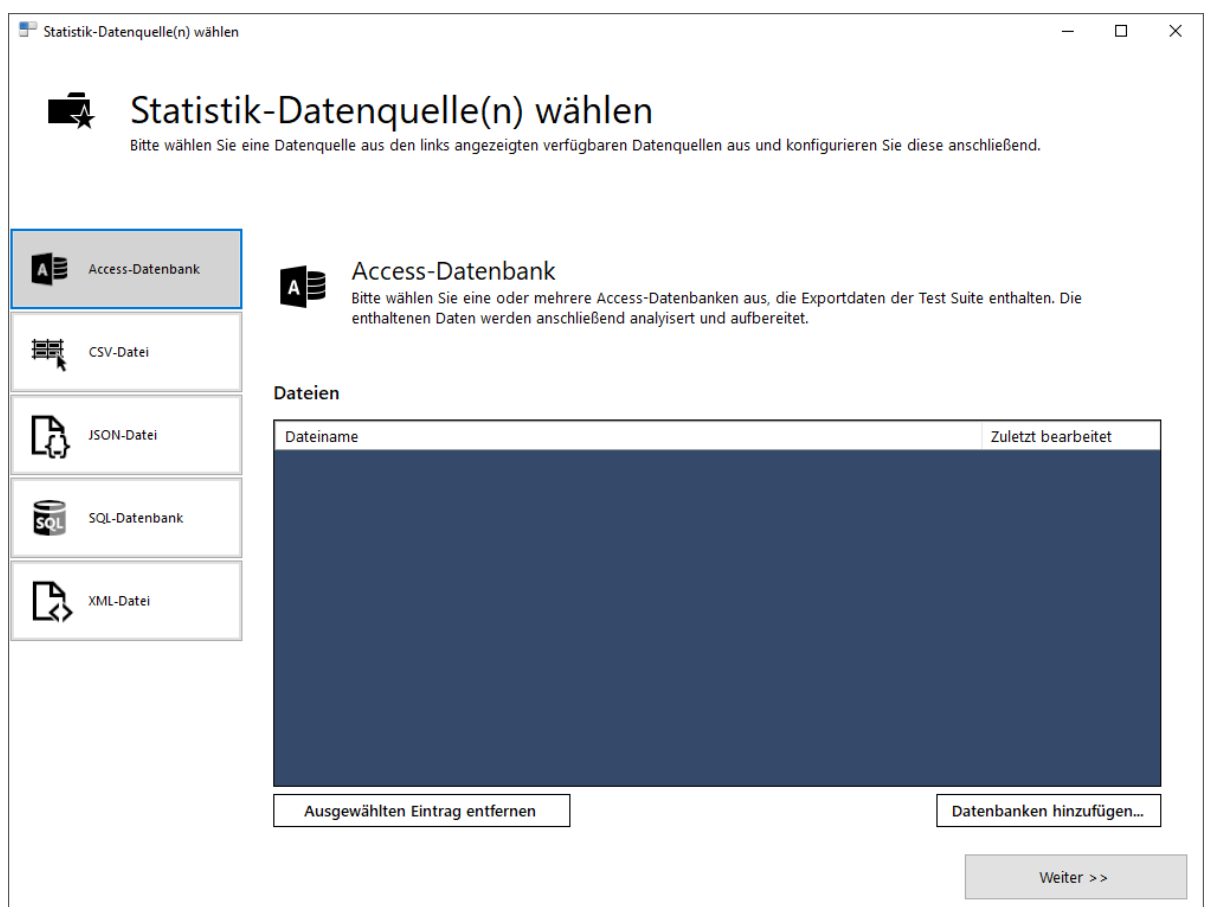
Statistik-Datenquelle(n) wählen

Statistik-Datenquelle(n) wählen
Bitte wählen Sie eine Datenquelle aus den links angezeigten verfügbaren Datenquellen aus und konfigurieren Sie diese anschließend.

Access-Datenbank
CSV-Datei
JSON-Datei
SQL-Datenbank
XML-Datei

Access-Datenbank
Bitte wählen Sie eine oder mehrere Access-Datenbanken aus, die Exportdaten der Test Suite enthalten. Die enthaltenen Daten werden anschließend analyisert und aufbereitet.

Dateien

| Dateiname | Zuletzt bearbeitet |
|---|---|

Ausgewählten Eintrag entfernen
Datenbanken hinzufügen...

Weiter >>